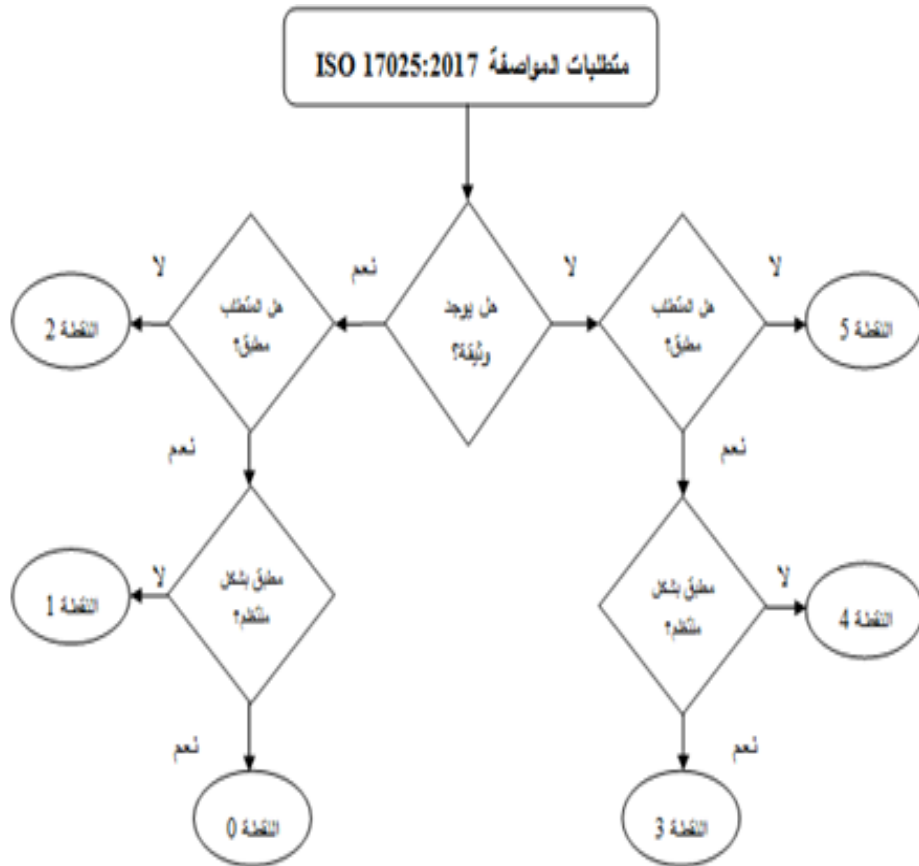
متطلبات المواصفة ISO 17025:2017

هل يوجد وثيقة؟

نعم

لا

هل المتطلب مطبق؟

لا

النقطة 2

نعم

مطبق بشكل منتظم؟

لا

النقطة 1

نعم

النقطة 0

هل المتطلب مطبق؟

لا

النقطة 5

نعم

مطبق بشكل منتظم؟

لا

النقطة 4

نعم

النقطة 3